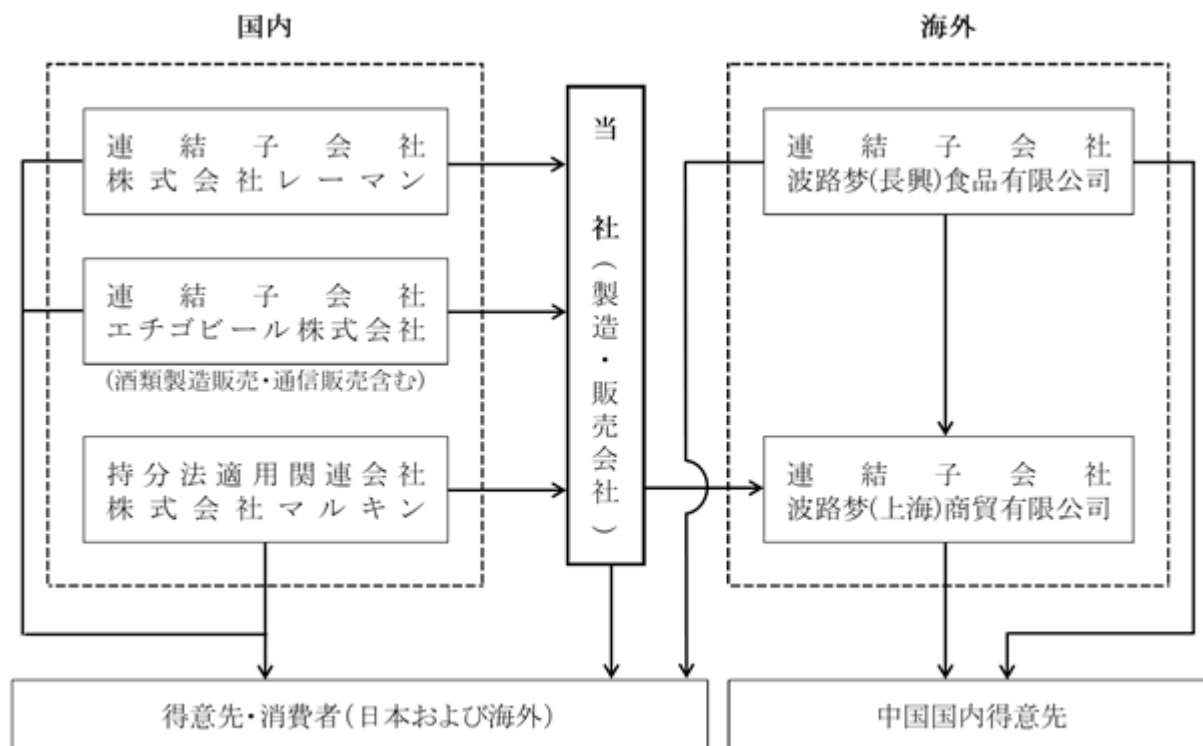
国内

海外

連結子会社
株式会社レーマン

連結子会社
エチゴビール株式会社
(酒類製造販売・通信販売含む)

持分法適用関連会社
株式会社マルキン

当社(製造・販売会社)

連結子会社
波路梦(長興)食品有限公司

連結子会社
波路梦(上海)商貿有限公司

得意先・消費者(日本および海外)

中国国内得意先